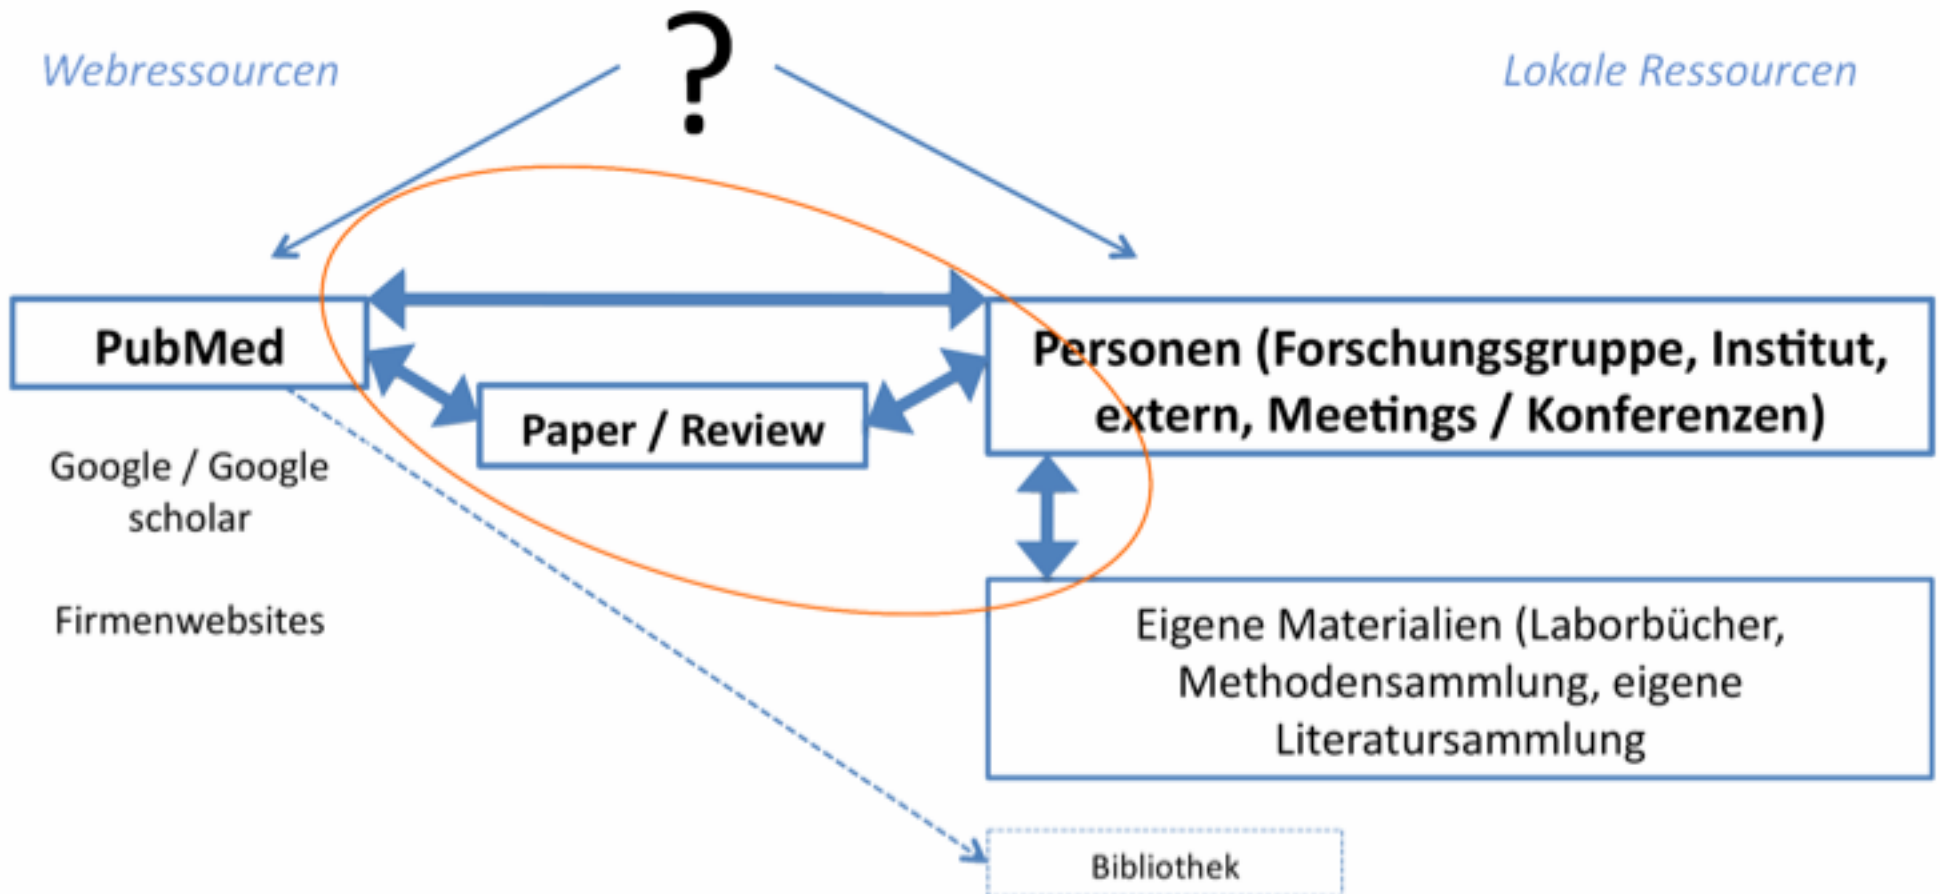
Webressourcen

?

Lokale Ressourcen

PubMed

Paper / Review

Personen (Forschungsgruppe, Institut, extern, Meetings / Konferenzen)

Google / Google scholar

Firmenwebsites

Eigene Materialien (Laborbücher, Methodensammlung, eigene Literatursammlung

Bibliothek